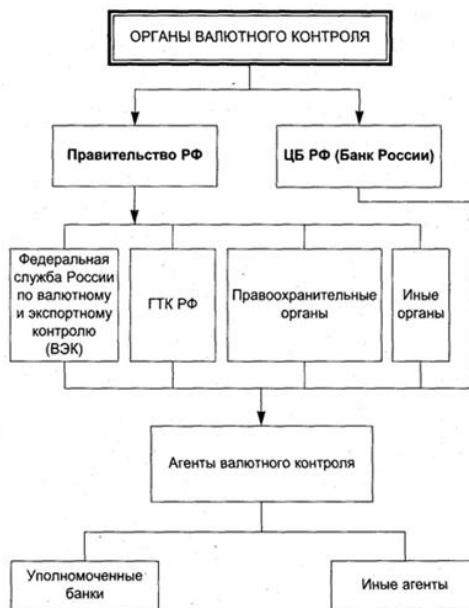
ОРГАНЫ ВАЛЮТНОГО КОНТРОЛЯ

Правительство РФ

ЦБ РФ (Банк России)

Федеральная служба России по валютному и экспортному контролю (ВЭК)

ГТК РФ

Правоохранительные органы

Иные органы

Агенты валютного контроля

Уполномоченные банки

Иные агенты